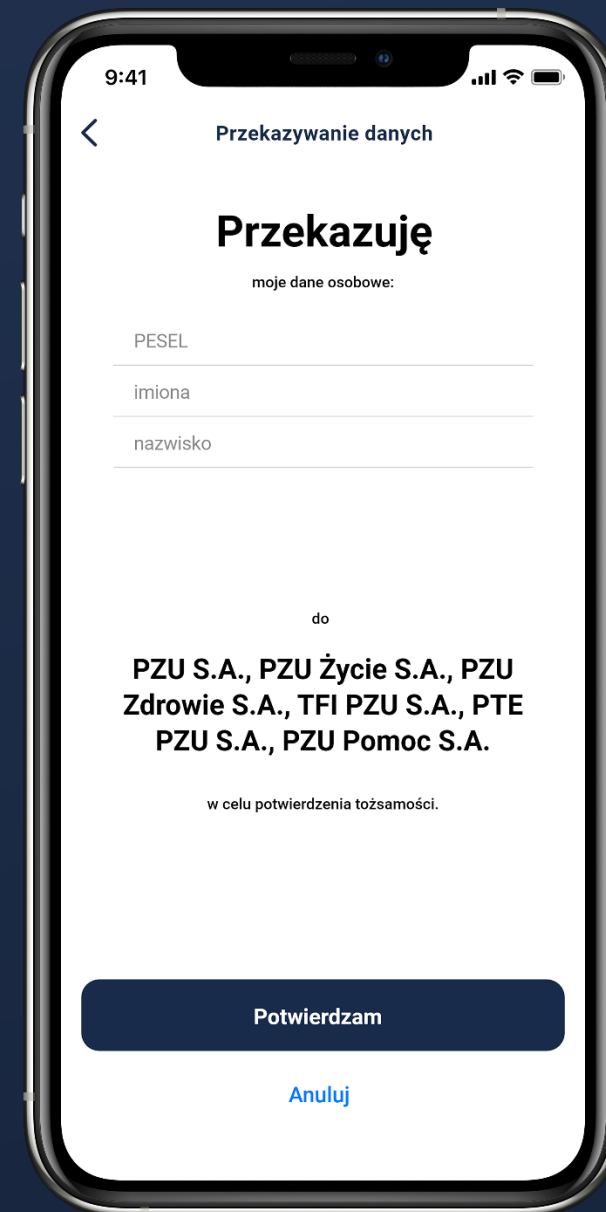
9:41

Przekazywanie danych

Przekazuję

moje dane osobowe:

PESEL

imiona

nazwisko

do

PZU S.A., PZU Życie S.A., PZU Zdrowie S.A., TFI PZU S.A., PTE PZU S.A., PZU Pomoc S.A.

w celu potwierdzenia tożsamości.

Potwierdzam

Anuluj